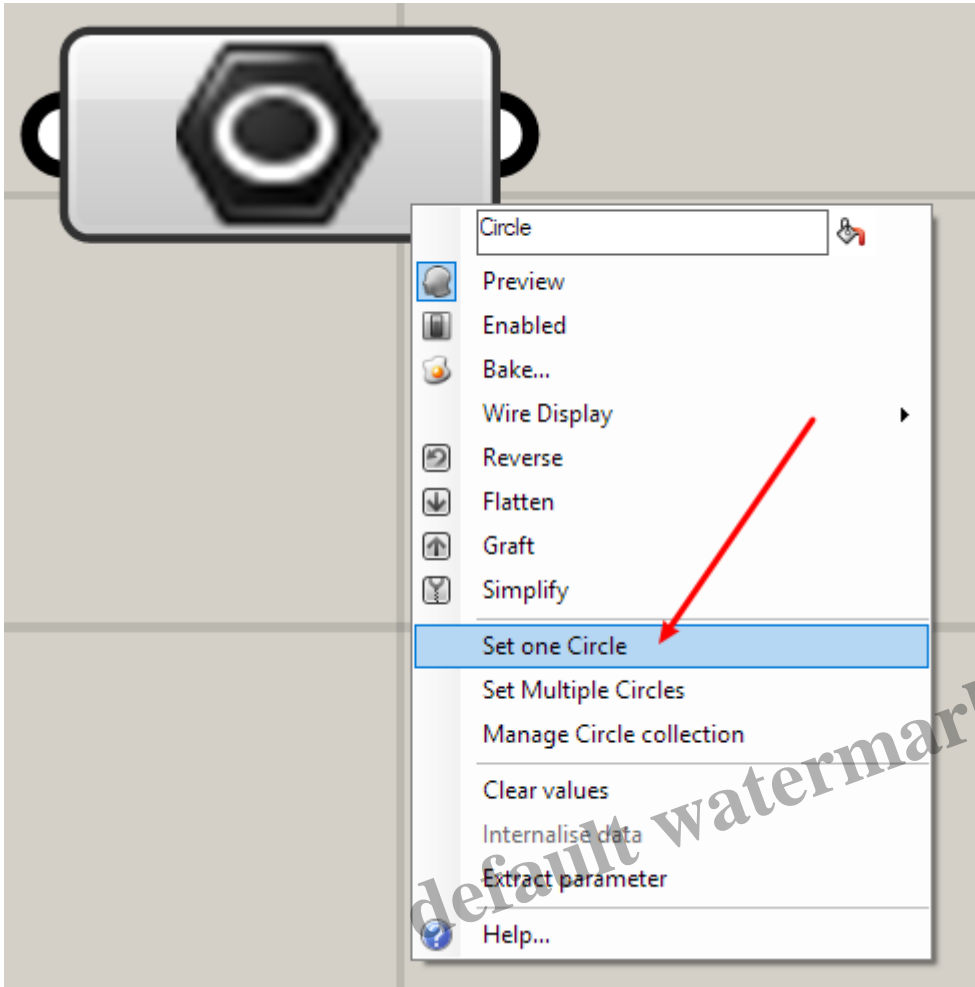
Circle

Preview
Enabled
Bake...
Wire Display
Reverse
Flatten
Graft
Simplify
Set one Circle
Set Multiple Circles
Manage Circle collection
Clear values
Internalise data
Extract parameter
Help...

default watermar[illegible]